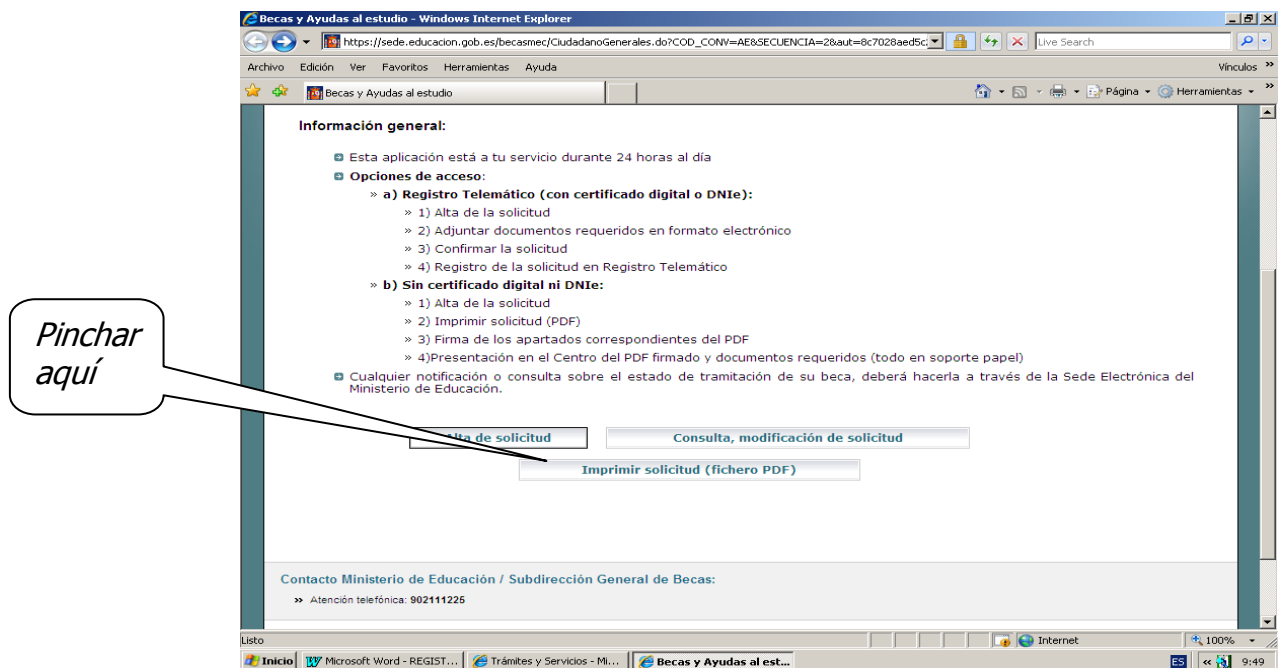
Becas y Ayudas al estudio - Windows Internet Explorer

https://sede.educacion.gob.es/becasmec/CiudadanoGenerales.do?COD_CONV=AE&SECUENCIA=2&aut=8c7028aed5c

Live Search

Archivo Edición Ver Favoritos Herramientas Ayuda

Vínculos

Becas y Ayudas al estudio

Página Herramientas

Información general:

Esta aplicación está a tu servicio durante 24 horas al día

Opciones de acceso:

» a) Registro Telemático (con certificado digital o DNIe):

» 1) Alta de la solicitud

» 2) Adjuntar documentos requeridos en formato electrónico

» 3) Confirmar la solicitud

» 4) Registro de la solicitud en Registro Telemático

» b) Sin certificado digital ni DNIe:

» 1) Alta de la solicitud

» 2) Imprimir solicitud (PDF)

» 3) Firma de los apartados correspondientes del PDF

» 4)Presentación en el Centro del PDF firmado y documentos requeridos (todo en soporte papel)

Cualquier notificación o consulta sobre el estado de tramitación de su beca, deberá hacerla a través de la Sede Electrónica del Ministerio de Educación.

Pinchar aquí

Alta de solicitud

Consulta, modificación de solicitud

Imprimir solicitud (fichero PDF)

Contacto Ministerio de Educación / Subdirección General de Becas:

» Atención telefónica: 902111225

Listo

Internet

100%

Inicio

Microsoft Word - REGIST...

Trámites y Servicios - Mi...

Becas y Ayudas al est...

ES

9:49